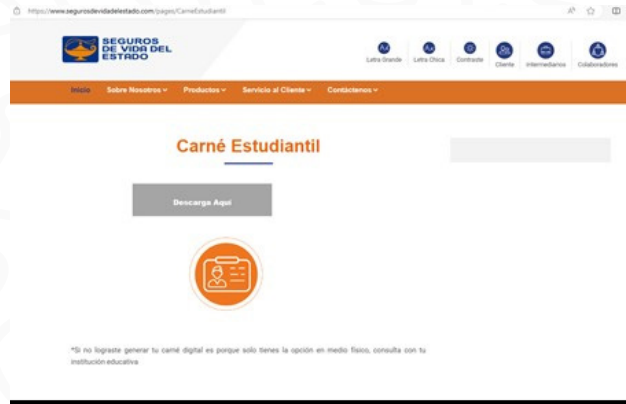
https://www.segurosdevidadelestado.com/pages/CarneEstudiantil

SEGUROS DE VIDA DEL ESTADO

Letra Grande | Letra Chica | Contraste | Cliente | Intermediarios | Colaboradores

Inicio | Sobre Nosotros | Productos | Servicio al Cliente | Contáctenos

Carné Estudiantil

Descarga Aquí

*Si no lograste generar tu carné digital es porque solo tienes la opción en medio físico, consulta con tu institución educativa